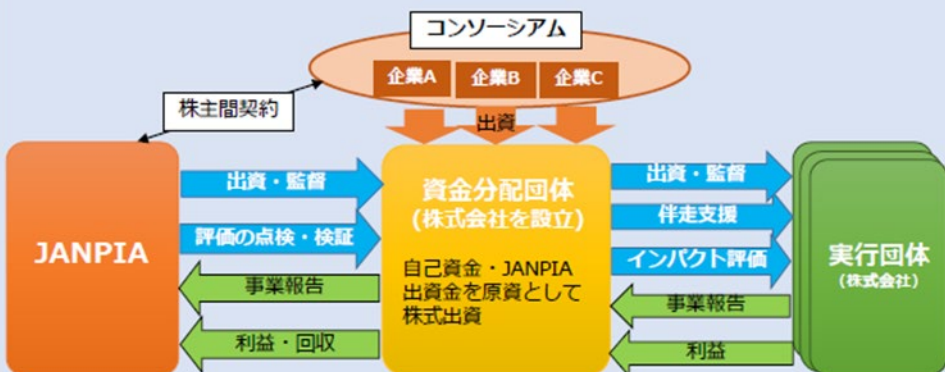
コンソーシアム

企業A 企業B 企業C

株主間契約

出資

JANPIA

出資・監督

評価の点検・検証

事業報告

利益・回収

資金分配団体
(株式会社を設立)

自己資金・JANPIA出資金を原資として株式出資

出資・監督

伴走支援

インパクト評価

事業報告

利益

実行団体
(株式会社)